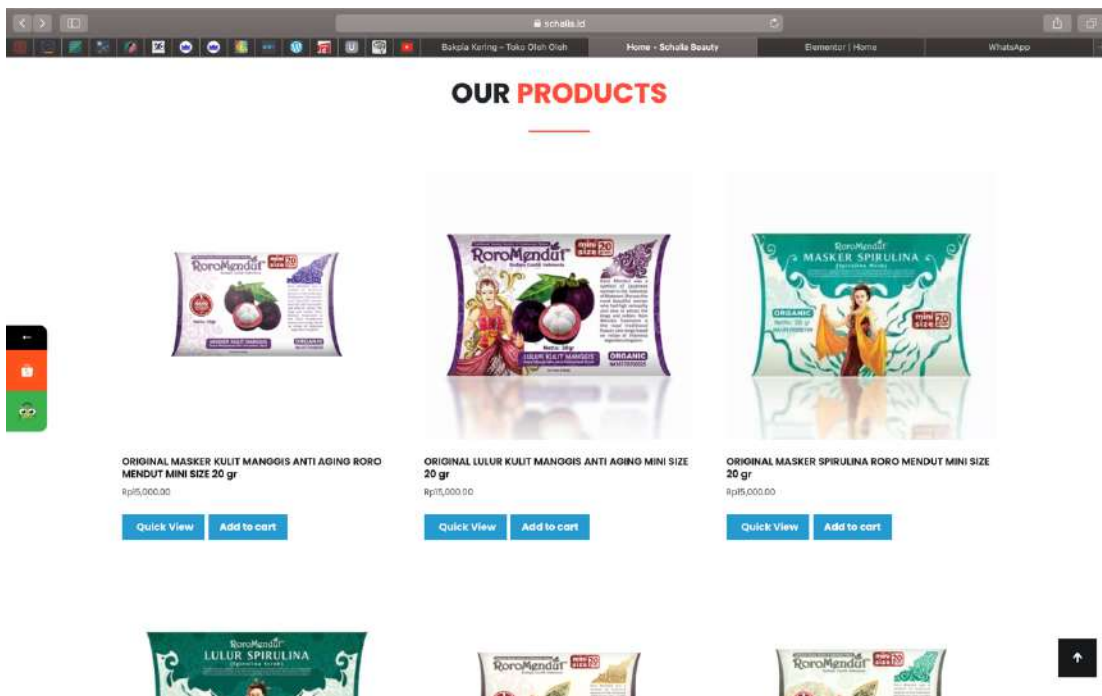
schalis.id

Bakpia Kering - Toko Oleh Oleh | Home - Schalis Beauty | Elementor | Home | WhatsApp

OUR PRODUCTS

RoroMendut mini size 20

ORIGINAL MASKER KULIT MANGGIS ANTI AGING RORO MENDUT MINI SIZE 20 gr
Rp15,000.00
Quick View Add to cart

RoroMendut mini size 20
LULUR KULIT MANGGIS
ORGANIC

ORIGINAL LULUR KULIT MANGGIS ANTI AGING MINI SIZE 20 gr
Rp15,000.00
Quick View Add to cart

RoroMendut
MASKER SPIRULINA
ORGANIC
mini size 20

ORIGINAL MASKER SPIRULINA RORO MENDUT MINI SIZE 20 gr
Rp15,000.00
Quick View Add to cart

RoroMendut
LULUR SPIRULINA

RoroMendut mini size 20

RoroMendut mini size 20